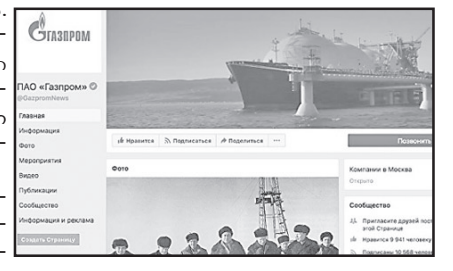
ГАЗПРОМ

ПАО «Газпром»
@GazpromNews

Главная
Информация
Фото
Мероприятия
Видео
Публикации
Сообщество
Информация и реклама
Создать Страницу

Нравится
Подписаться
Поделиться
...

Позвонить

Фото

Компании в Москва
Открыто

Сообщество
Пригласите друзей пост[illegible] этой Страницы
Нравится 9 941 человеку
Подписаны 10 568 чел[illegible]